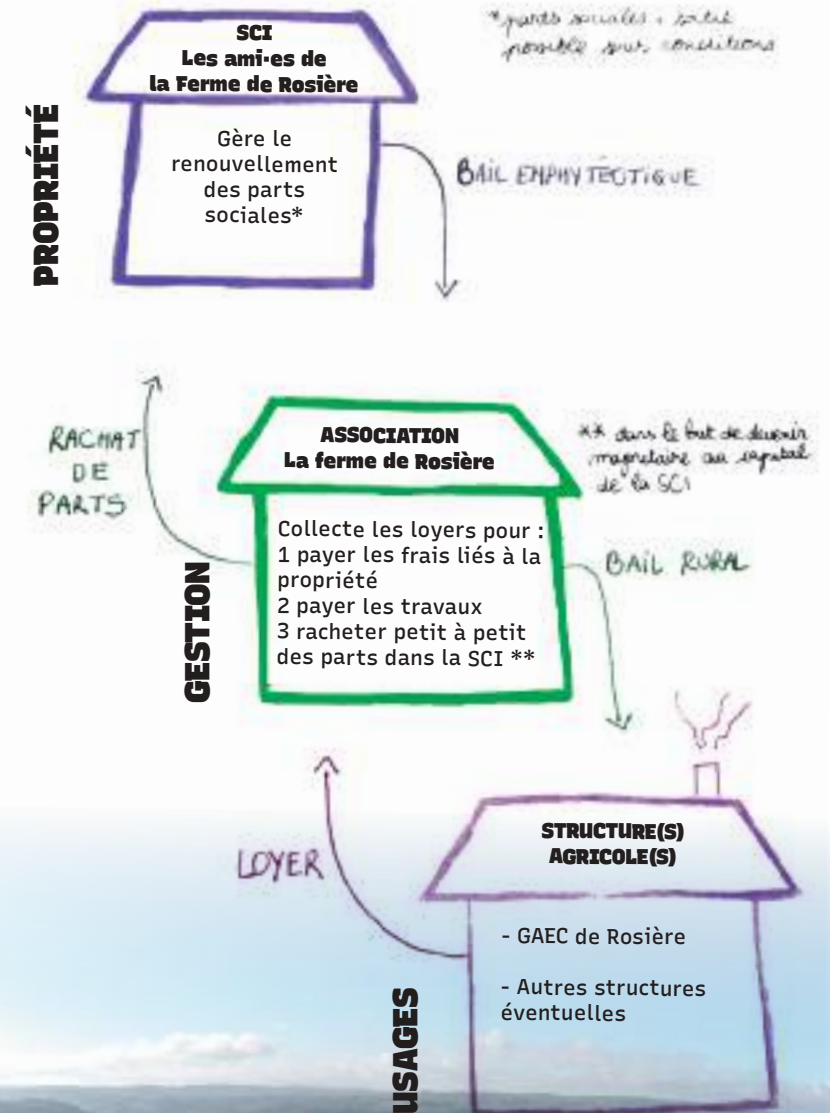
SCI
Les ami·es de la Ferme de Rosière

Gère le renouvellement des parts sociales*

*parts sociales : sortie possible sous conditions

PROPRIÉTÉ

BAIL EMPHYTÉOTIQUE

RACHAT DE PARTS

ASSOCIATION
La ferme de Rosière

** dans le but de devenir majoritaire au capital de la SCI

GESTION

Collecte les loyers pour :
1 payer les frais liés à la propriété
2 payer les travaux
3 racheter petit à petit des parts dans la SCI **

BAIL RURAL

LOYER

STRUCTURE(S) AGRICOLE(S)

- GAEC de Rosière

- Autres structures éventuelles

USAGES